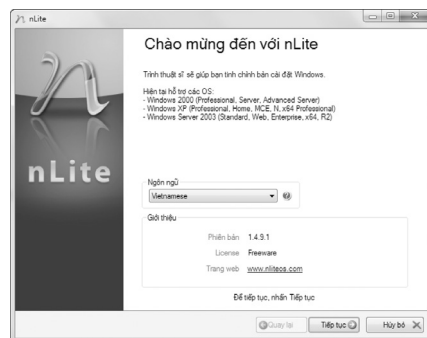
nLite

Chào mừng đến với nLite

Trình thuật sĩ sẽ giúp bạn tinh chỉnh bản cài đặt Windows.

Hiện tại hỗ trợ các OS:
- Windows 2000 (Professional, Server, Advanced Server)
- Windows XP (Professional, Home, MCE, N, x64 Professional)
- Windows Server 2003 (Standard, Web, Enterprise, x64, R2)

nLite

Ngôn ngữ
Vietnamese

Giới thiệu

Phiên bản 1.4.9.1
License Freeware
Trang web www.nliteos.com

Để tiếp tục, nhấn Tiếp tục

Quay lại
Tiếp tục
Hủy bỏ